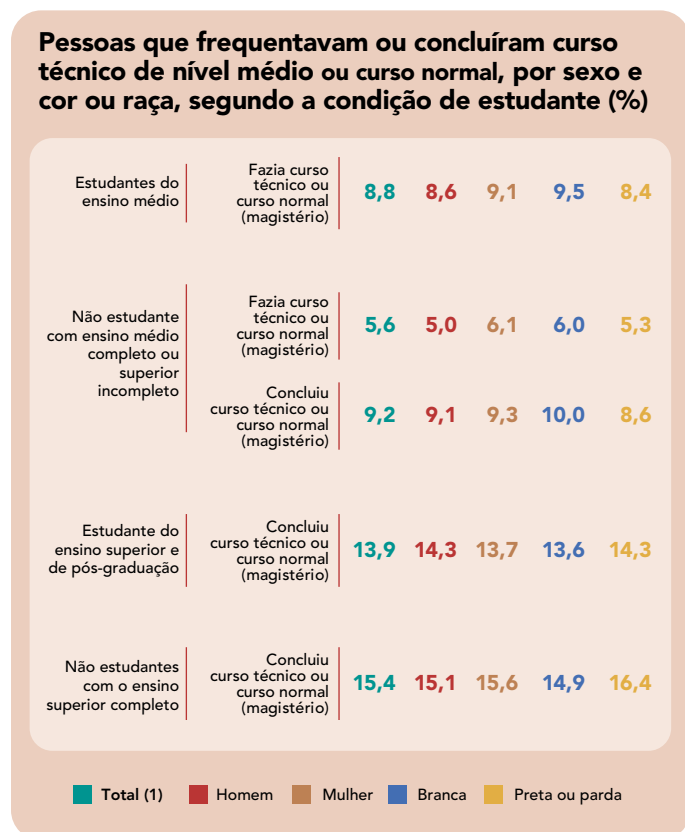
Pessoas que frequentavam ou concluíram curso técnico de nível médio ou curso normal, por sexo e cor ou raça, segundo a condição de estudante (%)

| | | | | | | |
|---|---|---|---|---|---|---|
| Estudantes do ensino médio | Fazia curso técnico ou curso normal (magistério) | 8,8 | 8,6 | 9,1 | 9,5 | 8,4 |
| Não estudante com ensino médio completo ou superior incompleto | Fazia curso técnico ou curso normal (magistério) | 5,6 | 5,0 | 6,1 | 6,0 | 5,3 |
| | Concluiu curso técnico ou curso normal (magistério) | 9,2 | 9,1 | 9,3 | 10,0 | 8,6 |
| Estudante do ensino superior e de pós-graduação | Concluiu curso técnico ou curso normal (magistério) | 13,9 | 14,3 | 13,7 | 13,6 | 14,3 |
| Não estudantes com o ensino superior completo | Concluiu curso técnico ou curso normal (magistério) | 15,4 | 15,1 | 15,6 | 14,9 | 16,4 |

Total (1) Homem Mulher Branca Preta ou parda